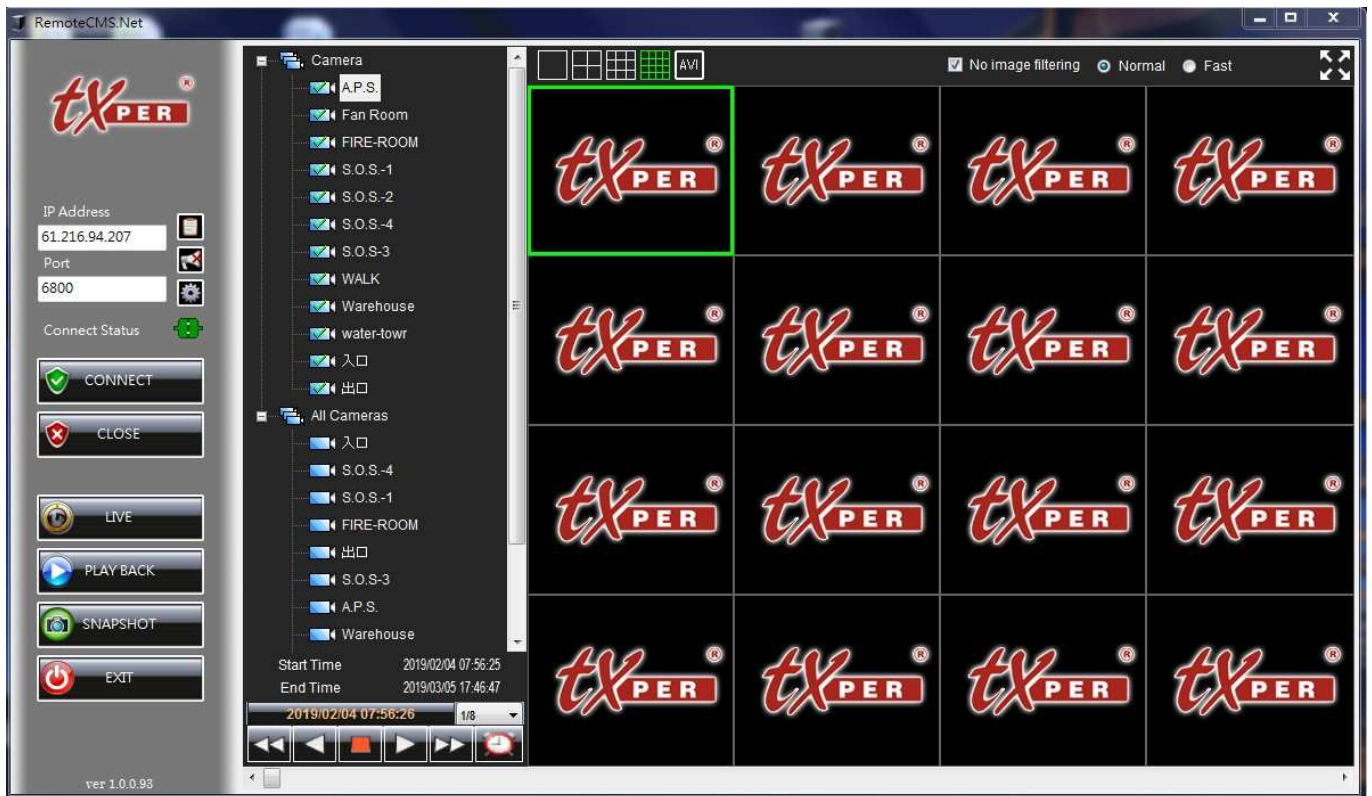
RemoteCMS.Net

tXPER®

IP Address
61.216.94.207
Port
6800
Connect Status

CONNECT
CLOSE
LIVE
PLAY BACK
SNAPSHOT
EXIT

ver 1.0.0.93

Camera
A.P.S.
Fan Room
FIRE-ROOM
S.O.S.-1
S.O.S.-2
S.O.S.-4
S.O.S-3
WALK
Warehouse
water-towr
入口
出口
All Cameras
入口
S.O.S.-4
S.O.S.-1
FIRE-ROOM
出口
S.O.S-3
A.P.S.
Warehouse

Start Time 2019/02/04 07:56:25
End Time 2019/03/05 17:46:47
2019/02/04 07:56:26
1/8

AVI
No image filtering
Normal
Fast

tXPER®
tXPER®
tXPER®
tXPER®
tXPER®
tXPER®
tXPER®
tXPER®
tXPER®
tXPER®
tXPER®
tXPER®
tXPER®
tXPER®
tXPER®
tXPER®